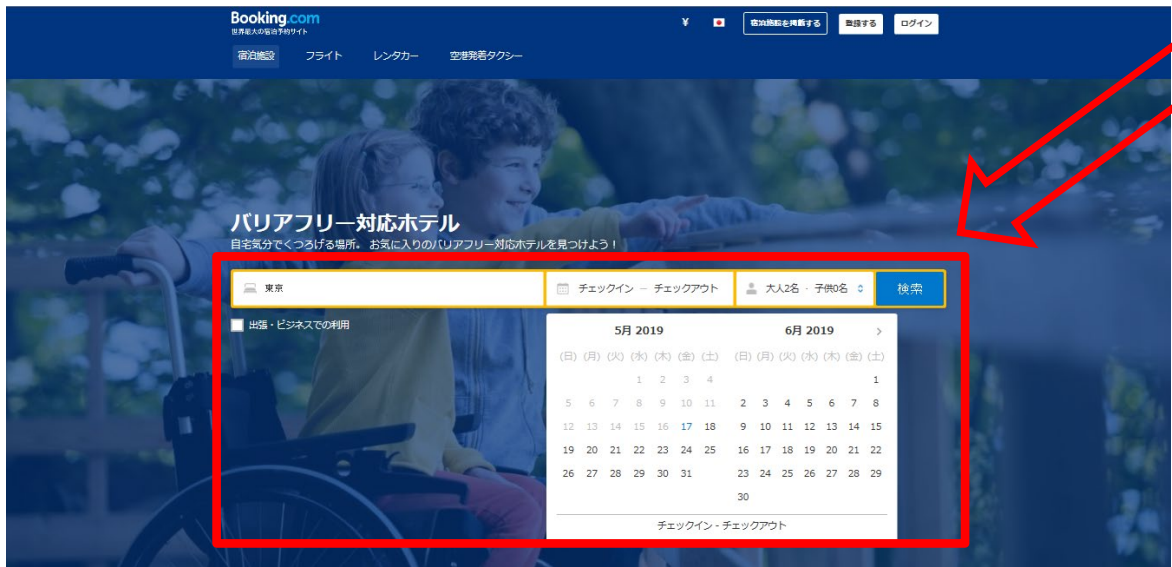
Booking.com
世界最大の宿泊予約サイト

¥ 宿泊施設を掲載する 登録する ログイン

宿泊施設 フライト レンタカー 空港発着タクシー

バリアフリー対応ホテル
自宅気分でくつろげる場所。お気に入りのバリアフリー対応ホテルを見つけよう！

東京 チェックイン — チェックアウト 大人2名 · 子供0名 検索

出張・ビジネスでの利用

5月 2019

| (日) | (月) | (火) | (水) | (木) | (金) | (土) |
|---|---|---|---|---|---|---|
| | | | 1 | 2 | 3 | 4 |
| 5 | 6 | 7 | 8 | 9 | 10 | 11 |
| 12 | 13 | 14 | 15 | 16 | 17 | 18 |
| 19 | 20 | 21 | 22 | 23 | 24 | 25 |
| 26 | 27 | 28 | 29 | 30 | 31 | |

6月 2019

| (日) | (月) | (火) | (水) | (木) | (金) | (土) |
|---|---|---|---|---|---|---|
| | | | | | | 1 |
| 2 | 3 | 4 | 5 | 6 | 7 | 8 |
| 9 | 10 | 11 | 12 | 13 | 14 | 15 |
| 16 | 17 | 18 | 19 | 20 | 21 | 22 |
| 23 | 24 | 25 | 26 | 27 | 28 | 29 |
| 30 | | | | | | |

チェックイン - チェックアウト